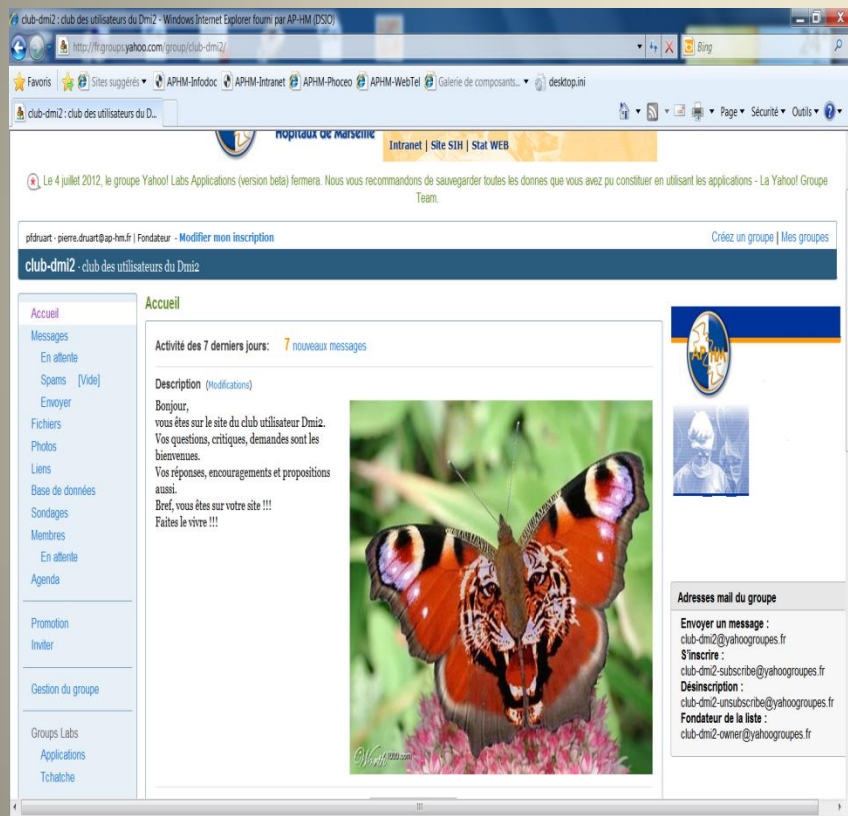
club-dmi2 : club des utilisateurs du Dmi2 - Windows Internet Explorer fourni par AP-HM (DSIO)

http://fr.groups.yahoo.com/group/club-dmi2/

Bing

Favoris | Sites suggérés ▾ | APHM-Infodoc | APHM-Intranet | APHM-Phoceo | APHM-WebTel | Galerie de composants... ▾ | desktop.ini

club-dmi2 : club des utilisateurs du D...

Page ▾ Sécurité ▾ Outils ▾

Hôpitaux de Marseille

Intranet | Site SIH | Stat WEB

Le 4 juillet 2012, le groupe Yahoo! Labs Applications (version beta) fermera. Nous vous recommandons de sauvegarder toutes les donnes que vous avez pu constituer en utilisant les applications - La Yahoo! Groupe Team.

pfdruart - pierre.druart@ap-hm.fr | Fondateur - Modifier mon inscription

Créez un groupe | Mes groupes

club-dmi2 · club des utilisateurs du Dmi2

Accueil
Messages
En attente
Spams [Vide]
Envoyer
Fichiers
Photos
Liens
Base de données
Sondages
Membres
En attente
Agenda

Promotion
Inviter

Gestion du groupe

Groups Labs
Applications
Tchatche

Accueil

Activité des 7 derniers jours: 7 nouveaux messages

Description (Modifications)

Bonjour,
vous êtes sur le site du club utilisateur Dmi2.
Vos questions, critiques, demandes sont les bienvenues.
Vos réponses, encouragements et propositions aussi.
Bref, vous êtes sur votre site !!!
Faites le vivre !!!

AP HM

Adresses mail du groupe

Envoyer un message :
club-dmi2@yahoogroupes.fr
S'inscrire :
club-dmi2-subscribe@yahoogroupes.fr
Désinscription :
club-dmi2-unsubscribe@yahoogroupes.fr
Fondateur de la liste :
club-dmi2-owner@yahoogroupes.fr